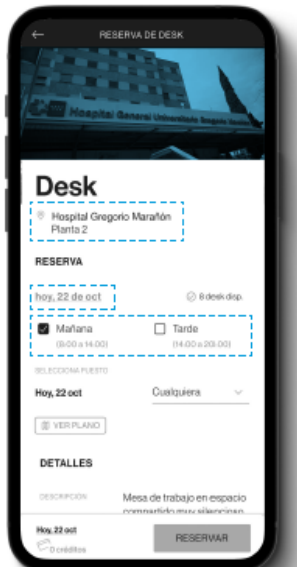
RESERVA DE DESK

Hospital General Universitario Gregorio Marañón

Desk

Hospital Gregorio Marañón
Planta 2

RESERVA

hoy, 22 de oct

6 desk disp.

Mañana
(8:00 a 14:00)

Tarde
(14:00 a 20:00)

SELECCIONA PUESTO

Hoy, 22 oct

Cualquiera

VER PLANO

DETALLES

DESCRIPCIÓN

Mesa de trabajo en espacio compartido muy silencioso

Hoy, 22 oct
0 créditos

RESERVAR